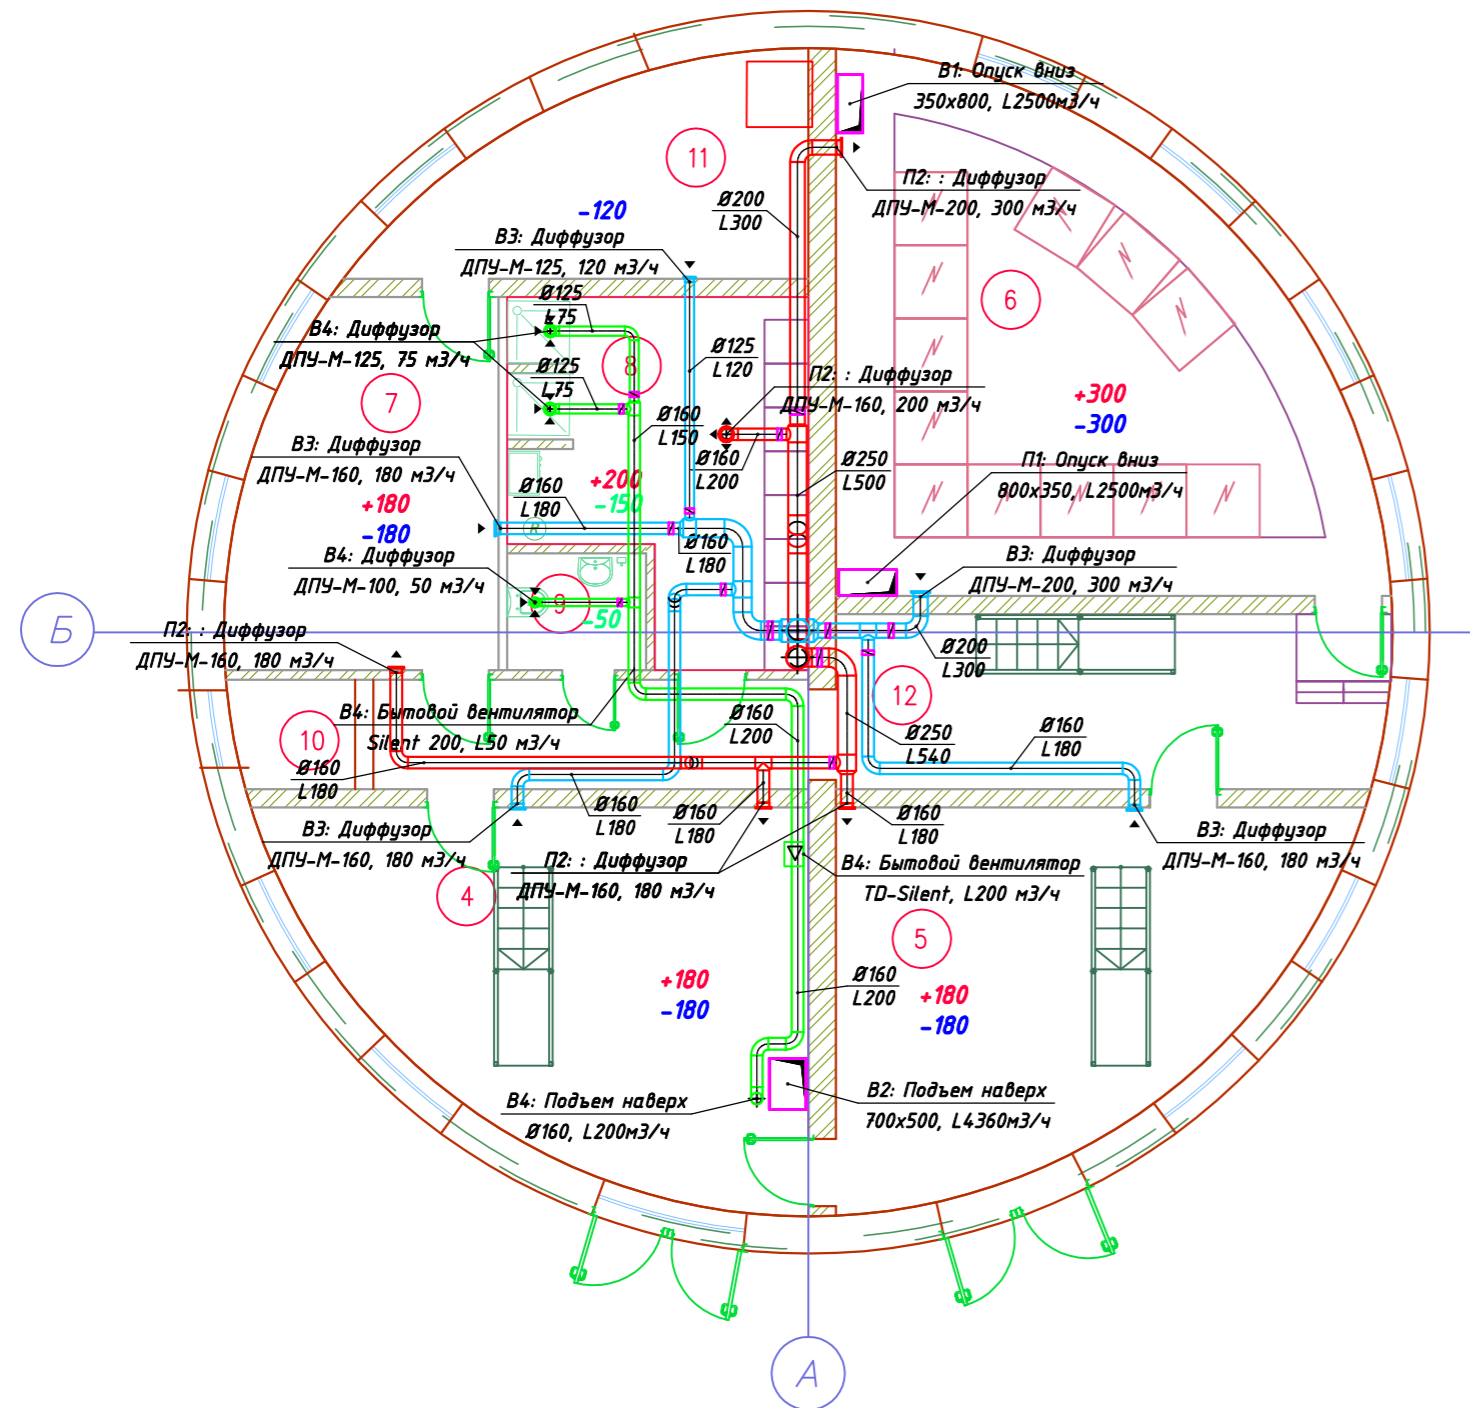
В1: Опуск вниз
350х800, L2500м3/ч

11

П2: : Диффузор
ДПУ-М-200, 300 м3/ч

Ø200
L300

-120

В3: Диффузор
ДПУ-М-125, 120 м3/ч

6

Ø125
L75

В4: Диффузор
ДПУ-М-125, 75 м3/ч

Ø125
L75

8

Ø125
L120

П2: : Диффузор
ДПУ-М-160, 200 м3/ч

+300
-300

7

Ø160
L150

В3: Диффузор
ДПУ-М-160, 180 м3/ч

Ø160
L200

Ø250
L500

П1: Опуск вниз
800х350, L2500м3/ч

+180
-180

Ø160
L180

+200
-150

Ø160
L180

В4: Диффузор
ДПУ-М-100, 50 м3/ч

9

-50

В3: Диффузор
ДПУ-М-200, 300 м3/ч

Б

П2: : Диффузор
ДПУ-М-160, 180 м3/ч

Ø200
L300

12

В4: Бытовой вентилятор
Silent 200, L50 м3/ч

Ø160
L200

Ø250
L540

Ø160
L180

10

Ø160
L180

Ø160
L180

Ø160
L180

Ø160
L180

В3: Диффузор
ДПУ-М-160, 180 м3/ч

П2: : Диффузор
ДПУ-М-160, 180 м3/ч

В4: Бытовой вентилятор
TD-Silent, L200 м3/ч

В3: Диффузор
ДПУ-М-160, 180 м3/ч

4

5

+180
-180

Ø160
L200

+180
-180

В4: Подъем наверх
Ø160, L200м3/ч

В2: Подъем наверх
700х500, L4360м3/ч

А